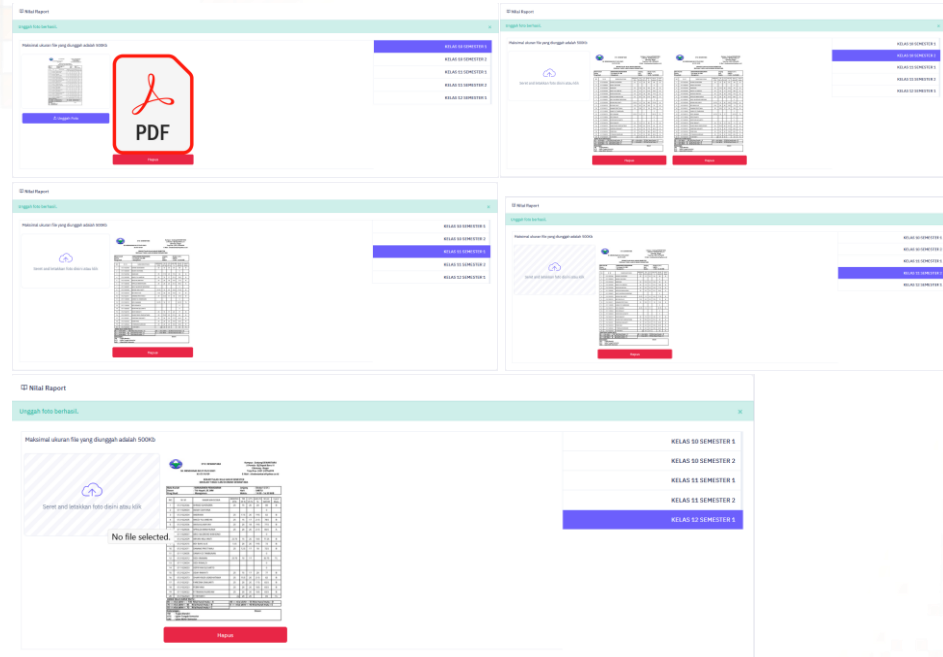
Nilai Raport

Unggah foto berhasil.

Maksimal ukuran file yang diunggah adalah 500Kb.

PDF

Unggah foto

Hapus

KELAS 10 SEMESTER 1
KELAS 10 SEMESTER 2
KELAS 11 SEMESTER 1
KELAS 11 SEMESTER 2
KELAS 12 SEMESTER 1

Nilai Raport

Unggah foto berhasil.

Maksimal ukuran file yang diunggah adalah 500Kb.

Seret and letakkan foto disini atau klik

Hapus

Hapus

KELAS 10 SEMESTER 1
KELAS 10 SEMESTER 2
KELAS 11 SEMESTER 1
KELAS 11 SEMESTER 2
KELAS 12 SEMESTER 1

Nilai Raport

Unggah foto berhasil.

Maksimal ukuran file yang diunggah adalah 500Kb.

Seret and letakkan foto disini atau klik

Hapus

KELAS 10 SEMESTER 1
KELAS 10 SEMESTER 2
KELAS 11 SEMESTER 1
KELAS 11 SEMESTER 2
KELAS 12 SEMESTER 1

Nilai Raport

Unggah foto berhasil.

Maksimal ukuran file yang diunggah adalah 500Kb.

Seret and letakkan foto disini atau klik

Hapus

KELAS 10 SEMESTER 1
KELAS 10 SEMESTER 2
KELAS 11 SEMESTER 1
KELAS 11 SEMESTER 2
KELAS 12 SEMESTER 1

Nilai Raport

Unggah foto berhasil.

Maksimal ukuran file yang diunggah adalah 500Kb.

Seret and letakkan foto disini atau klik

No file selected.

Hapus

KELAS 10 SEMESTER 1
KELAS 10 SEMESTER 2
KELAS 11 SEMESTER 1
KELAS 11 SEMESTER 2
KELAS 12 SEMESTER 1